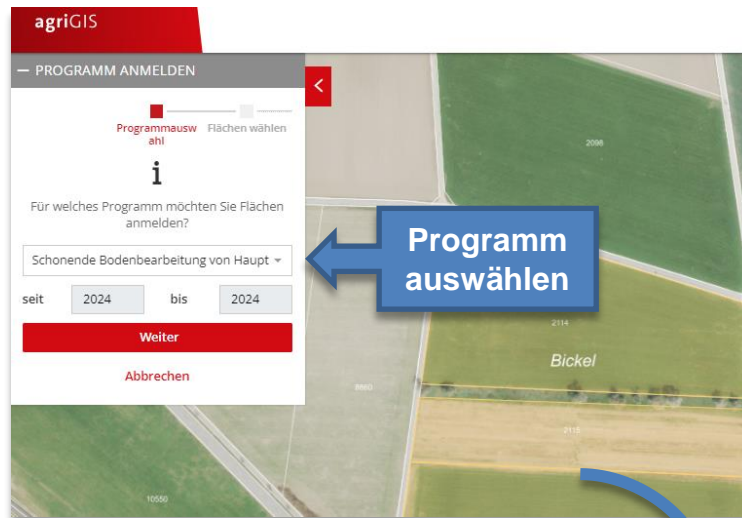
agriGIS

— PROGRAMM ANMELDEN

Programmauswahl

Flächen wählen

i

Für welches Programm möchten Sie Flächen anmelden?

Schonende Bodenbearbeitung von Haupt

seit 2024 bis 2024

Weiter

Abbrechen

Programm auswählen

2098

2114

Bickel

2115

8660

10550